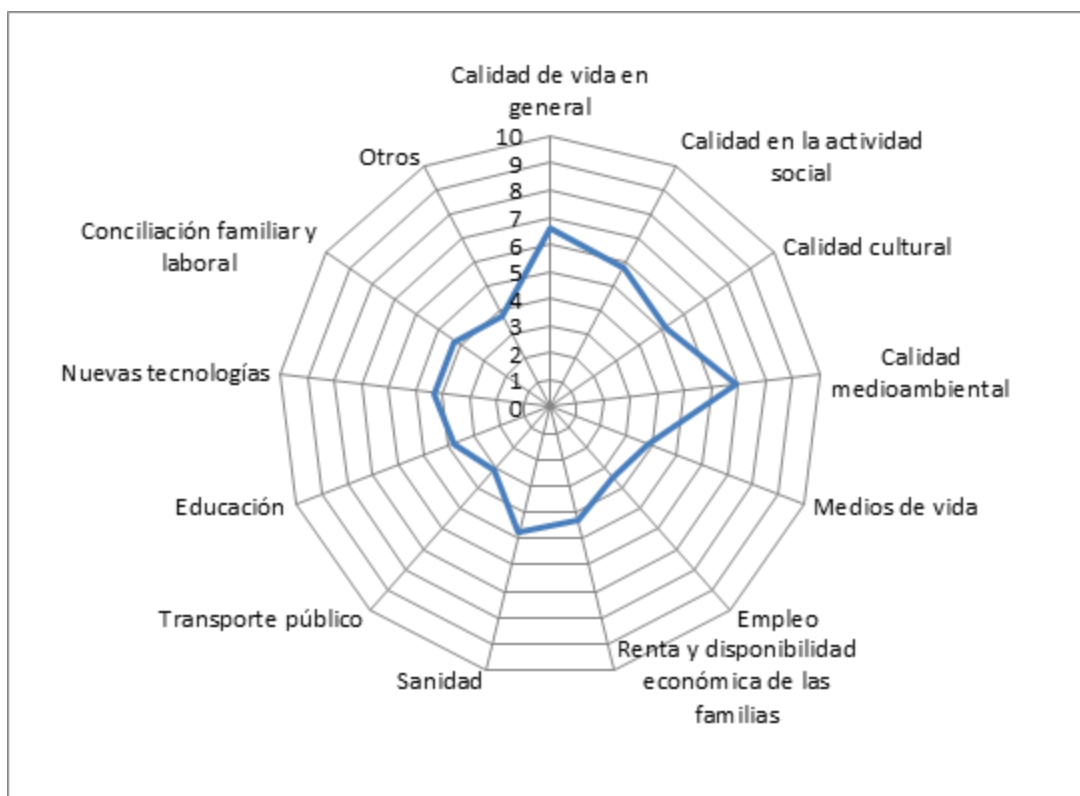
Calidad de vida en general

Calidad en la actividad social

Calidad cultural

Calidad medioambiental

Medios de vida

Empleo

Renta y disponibilidad económica de las familias

Sanidad

Transporte público

Educación

Nuevas tecnologías

Conciliación familiar y laboral

Otros

10
9
8
7
6
5
4
3
2
1
0